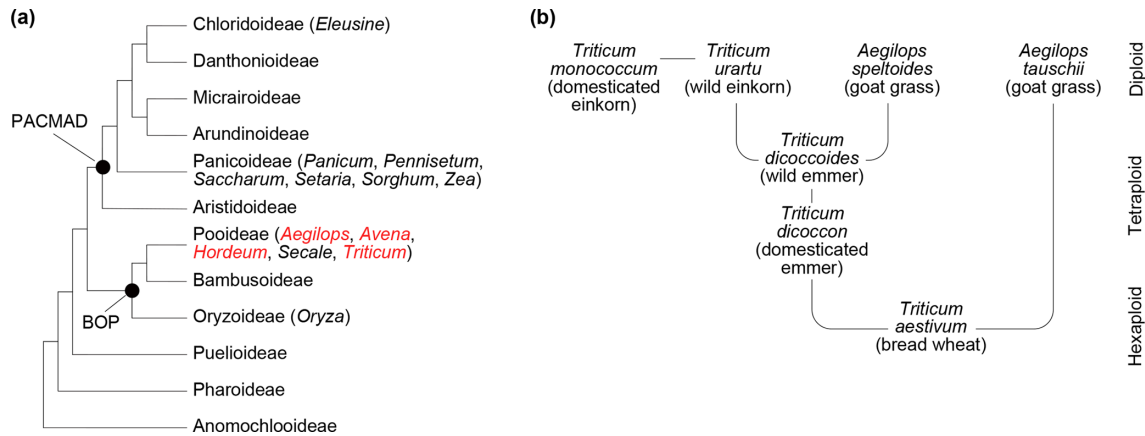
(a)

Chloridoideae (*Eleusine*)

Danthonioideae

Micrairoideae

Arundinoideae

PACMAD

Panicoideae (*Panicum*, *Pennisetum*, *Saccharum*, *Setaria*, *Sorghum*, *Zea*)

Aristidoideae

Pooideae (*Aegilops*, *Avena*, *Hordeum*, *Secale*, *Triticum*)

Bambusoideae

BOP

Oryzoideae (*Oryza*)

Puelioideae

Pharoideae

Anomochlooideae

(b)

*Triticum monococcum* (domesticated einkorn)

*Triticum urartu* (wild einkorn)

*Aegilops speltoides* (goat grass)

*Aegilops tauschii* (goat grass)

Diploid

*Triticum dicoccoides* (wild emmer)

*Triticum dicoccon* (domesticated emmer)

Tetraploid

*Triticum aestivum* (bread wheat)

Hexaploid